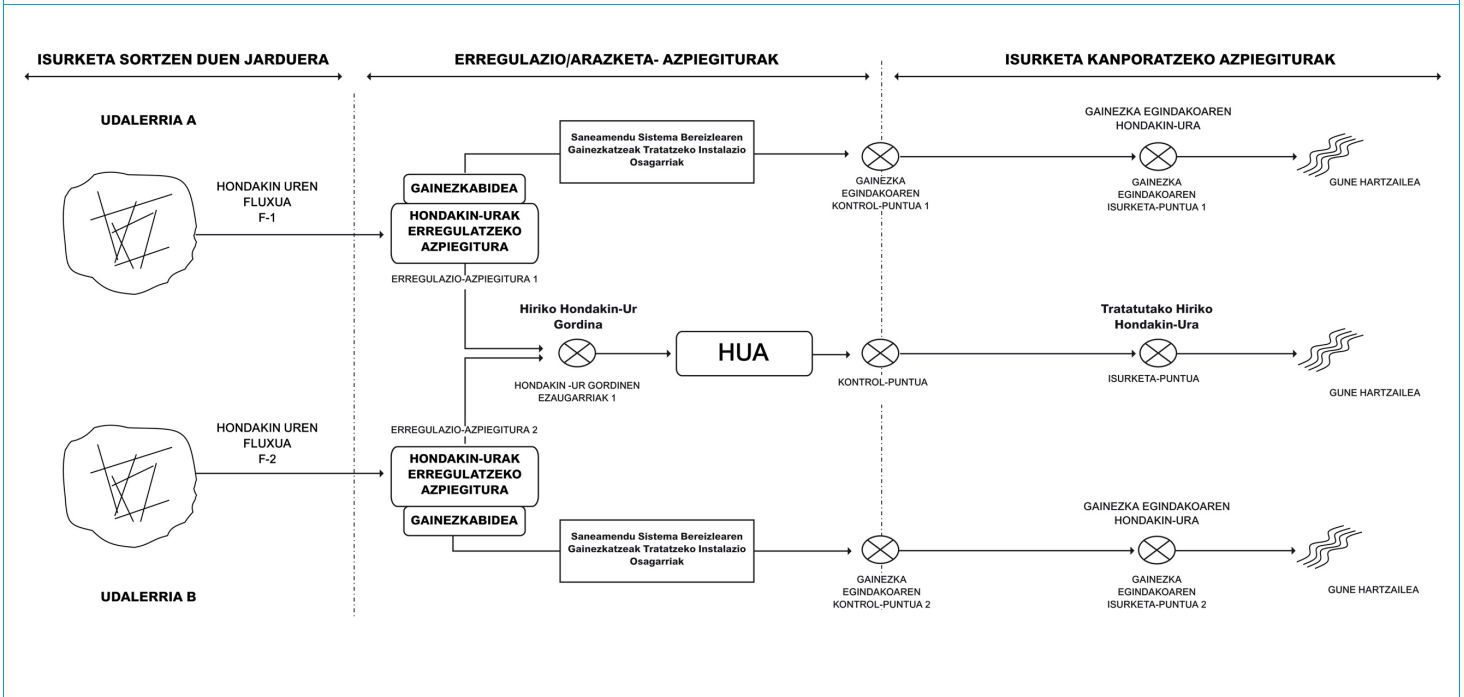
ISURKETA SORTZEN DUEN JARDUERA

ERREGULAZIO/ARAZKETA- AZPIEGITURAK

ISURKETA KANPORATZEKO AZPIEGITURAK

UDALERRIA A

HONDAKIN UREN FLUXUA F-1

GAINEZKABIDEA

HONDAKIN-URAK ERREGULATZEKO AZPIEGITURA

ERREGULAZIO-AZPIEGITURA 1

Saneamendu Sistema Bereizlearen Gainezkatzeak Tratatzeko Instalazio Osagarriak

GAINEZKA EGINDAKOAREN KONTROL-PUNTUA 1

GAINEZKA EGINDAKOAREN HONDAKIN-URA

GAINEZKA EGINDAKOAREN ISURKETA-PUNTUA 1

GUNE HARTZAILEA

Hiriko Hondakin-Ur Gordina

HONDAKIN -UR GORDINEN EZAUGARRIAK 1

HUA

KONTROL-PUNTUA

Tratatutako Hiriko Hondakin-Ura

ISURKETA-PUNTUA

GUNE HARTZAILEA

ERREGULAZIO-AZPIEGITURA 2

HONDAKIN UREN FLUXUA F-2

HONDAKIN-URAK ERREGULATZEKO AZPIEGITURA

GAINEZKABIDEA

Saneamendu Sistema Bereizlearen Gainezkatzeak Tratatzeko Instalazio Osagarriak

GAINEZKA EGINDAKOAREN KONTROL-PUNTUA 2

GAINEZKA EGINDAKOAREN HONDAKIN-URA

GAINEZKA EGINDAKOAREN ISURKETA-PUNTUA 2

GUNE HARTZAILEA

UDALERRIA B